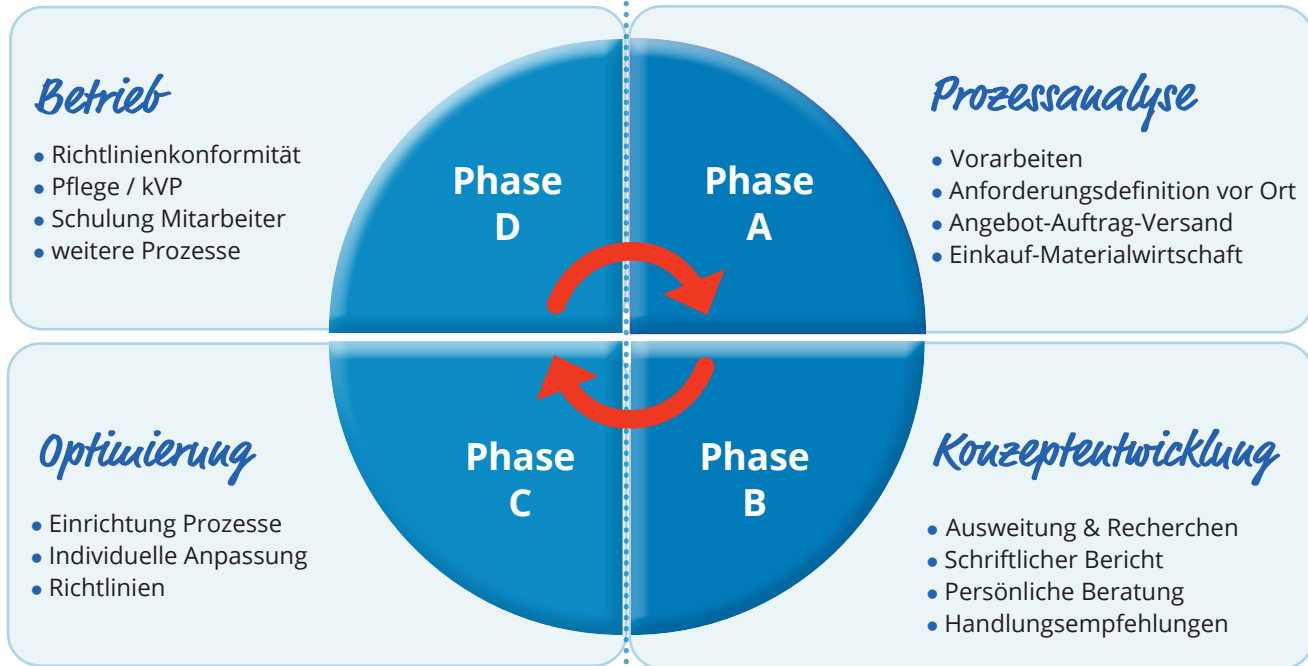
Betrieb
- Richtlinienkonformität
- Pflege / kVP
- Schulung Mitarbeiter
- weitere Prozesse

Phase D

Phase A

Prozessanalyse
- Vorarbeiten
- Anforderungsdefinition vor Ort
- Angebot-Auftrag-Versand
- Einkauf-Materialwirtschaft

Optimierung
- Einrichtung Prozesse
- Individuelle Anpassung
- Richtlinien

Phase C

Phase B

Konzeptentwicklung
- Ausweitung & Recherchen
- Schriftlicher Bericht
- Persönliche Beratung
- Handlungsempfehlungen